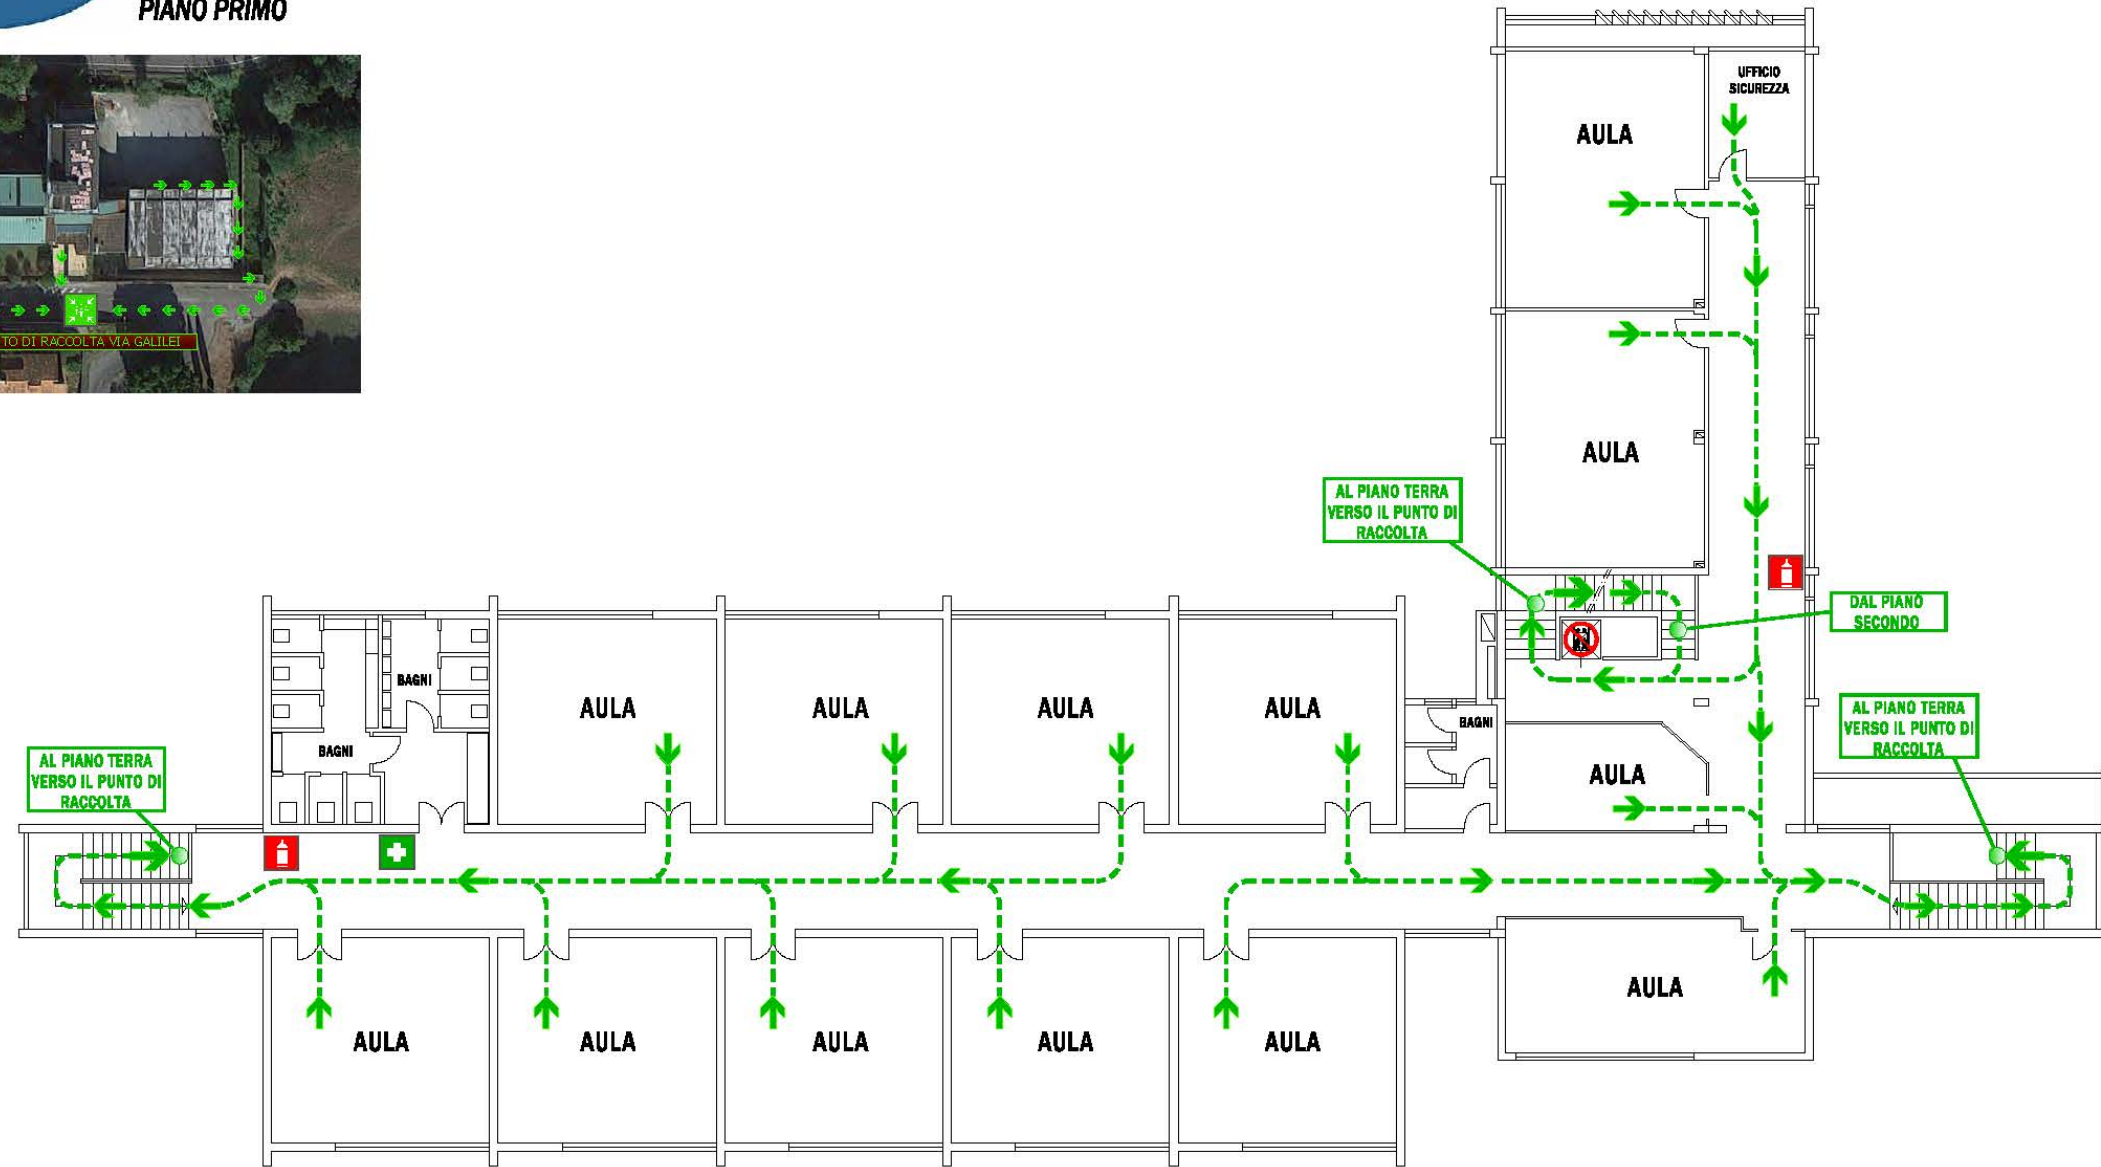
PIANO PRIMO

TO DI RACCOLTA VIA GALILEI

UFFICIO SICUREZZA

AULA

AULA

AL PIANO TERRA VERSO IL PUNTO DI RACCOLTA

DAL PIANO SECONDO

BAGNI

BAGNI

BAGNI

AULA

AULA

AULA

AULA

AULA

AL PIANO TERRA VERSO IL PUNTO DI RACCOLTA

AL PIANO TERRA VERSO IL PUNTO DI RACCOLTA

AULA

AULA

AULA

AULA

AULA

AULA